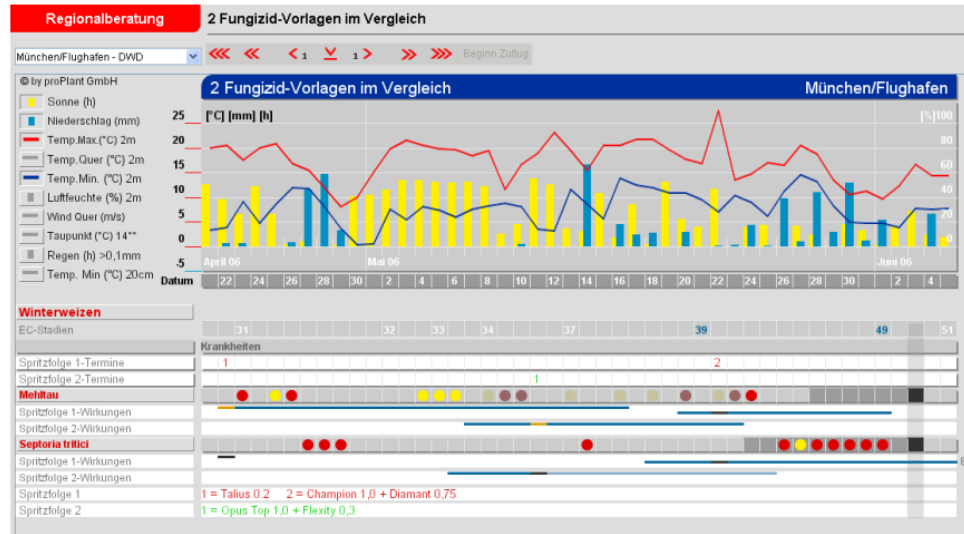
Regionalberatung
2 Fungizid-Vorlagen im Vergleich

München/Flughafen - DWD
<<< << <1 V 1> >> >>> Beginn Zuflug

© by proPlant GmbH
Sonne (h)
Niederschlag (mm)
Temp.Max.(°C) 2m
Temp.Quer (°C) 2m
Temp.Min. (°C) 2m
Luftfeuchte (%) 2m
Wind Quer (m/s)
Taupunkt (°C) 14**
Regen (h) >0,1mm
Temp. Min (°C) 20cm

2 Fungizid-Vorlagen im Vergleich
München/Flughafen

[°C] [mm] [h]
[%]100
25
20
15
10
5
0
-5
80
60
40
20
0
April 06
Mai 06
Juni 06
Datum
22 24 26 28 30 2 4 6 8 10 12 14 16 18 20 22 24 26 28 30 2 4

Winterweizen
EC-Stadien
31 32 33 34 37 39 49 51
Krankheiten
Spritzfolge 1-Termine
1
2
Spritzfolge 2-Termine
1
Mehltau
Spritzfolge 1-Wirkungen
Spritzfolge 2-Wirkungen
Septoria tritici
Spritzfolge 1-Wirkungen
Spritzfolge 2-Wirkungen
Spritzfolge 1
1 = Talius 0,2 2 = Champion 1,0 + Diamant 0,75
Spritzfolge 2
1 = Opus Top 1,0 + Flexity 0,3